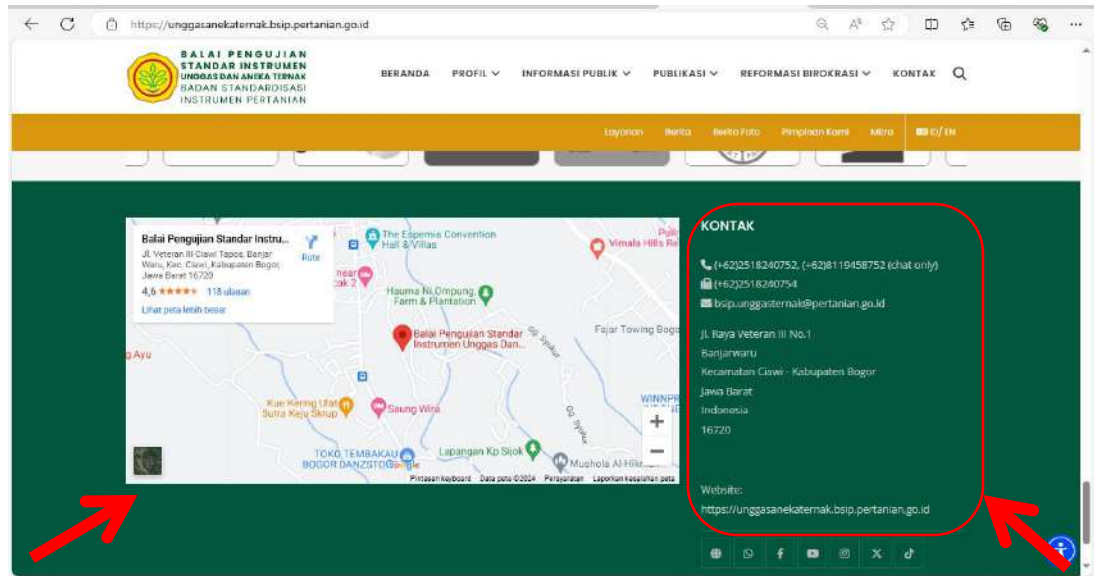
https://unggasanekaternak.bsip.pertanian.go.id

BALAI PENGUJIAN STANDAR INSTRUMEN UNGGAS DAN ANEKA TERNAK BADAN STANDARDISASI INSTRUMEN PERTANIAN

BERANDA PROFIL INFORMASI PUBLIK PUBLIKASI REFORMASI BIROKRASI KONTAK

Layanan Berita Berita Foto Pimpinan Kami Mitra ID/EN

Balai Pengujian Standar Instru...
Jl. Veteran III Ciawi Tapos, Banjar Waru, Kec. Ciawi, Kabupaten Bogor, Jawa Barat 16720
4,6 ★★★★★ 118 ulasan
Lihat peta lebih besar
Rute

The Espemia Convention Hall & Villas
Vimala Hills Re
Hauma Ni Ompung Farm & Plantation
Balai Pengujian Standar Instrumen Unggas Dan...
Fajar Towing Bogo
g Ayu
Kue Kering Ulat Sutra Keju Skrup
Saung Wira
WINNPR
TOKO TEMBAKAU BOGOR DANZSTO
Lapangan Kp Sijok
Mushola Al-Hik
Google
Pintasan keyboard Data peta ©2024 Persyaratan Laporkan kesalahan peta

KONTAK

(+62)2518240752, (+62)8119458752 (chat only)
(+62)2518240754
bsip.unggasternak@pertanian.go.id

Jl. Raya Veteran III No.1
Banjarwaru
Kecamatan Ciawi - Kabupaten Bogor
Jawa Barat
Indonesia
16720

Website:
https://unggasanekaternak.bsip.pertanian.go.id